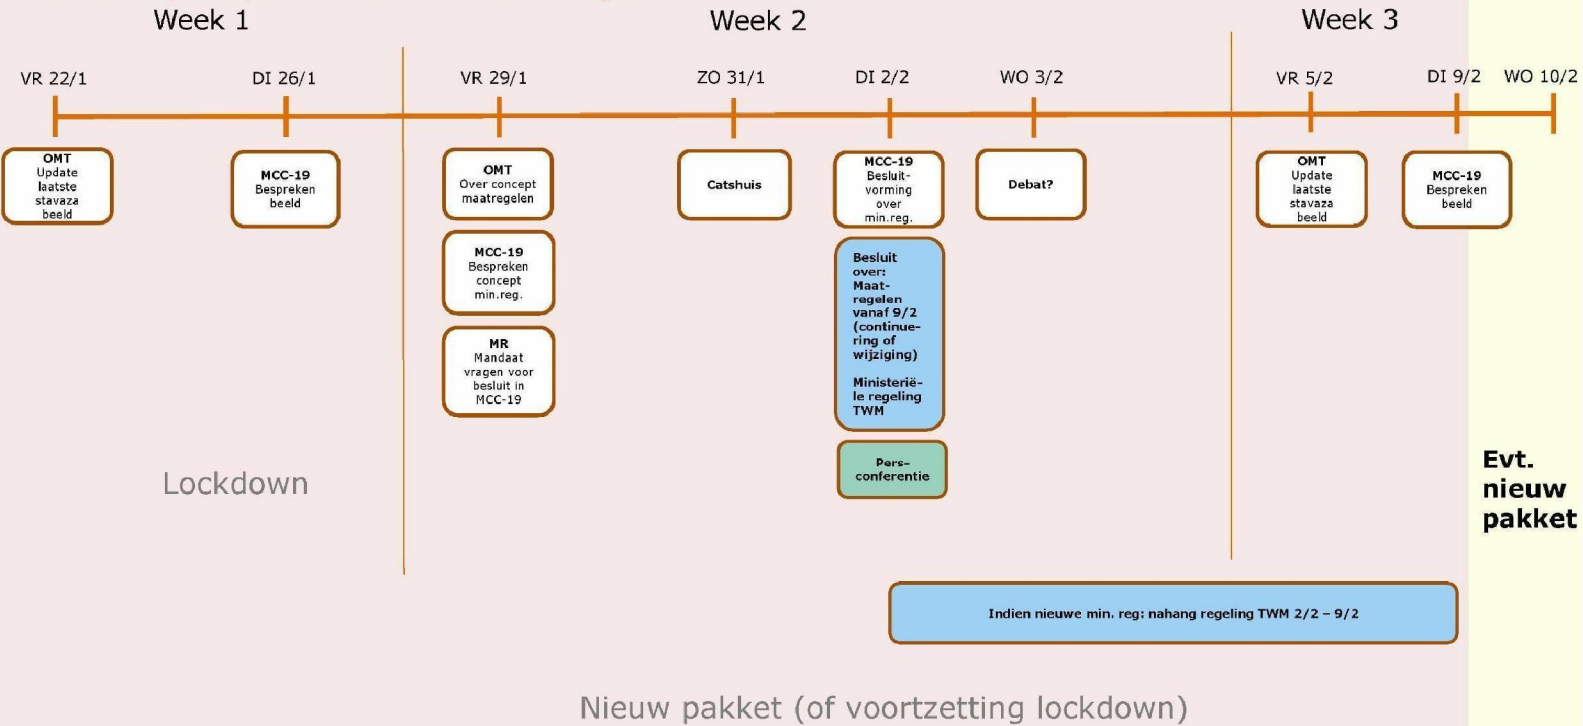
Week 1

Week 2

Week 3

VR 22/1

DI 26/1

VR 29/1

ZO 31/1

DI 2/2

WO 3/2

VR 5/2

DI 9/2

WO 10/2

OMT
Update laatste stavaza beeld

MCC-19
Bespreken beeld

OMT
Over concept maatregelen

MCC-19
Bespreken concept min.reg.

MR
Mandaat vragen voor besluit in MCC-19

Catshuis

MCC-19
Besluitvorming over min.reg.

Besluit over: Maatregelen vanaf 9/2 (continuering of wijziging)

Ministeriële regeling TWM

Persconferentie

Debat?

OMT
Update laatste stavaza beeld

MCC-19
Bespreken beeld

Lockdown

Evt. nieuw pakket

Indien nieuwe min. reg: nahang regeling TWM 2/2 – 9/2

Nieuw pakket (of voortzetting lockdown)